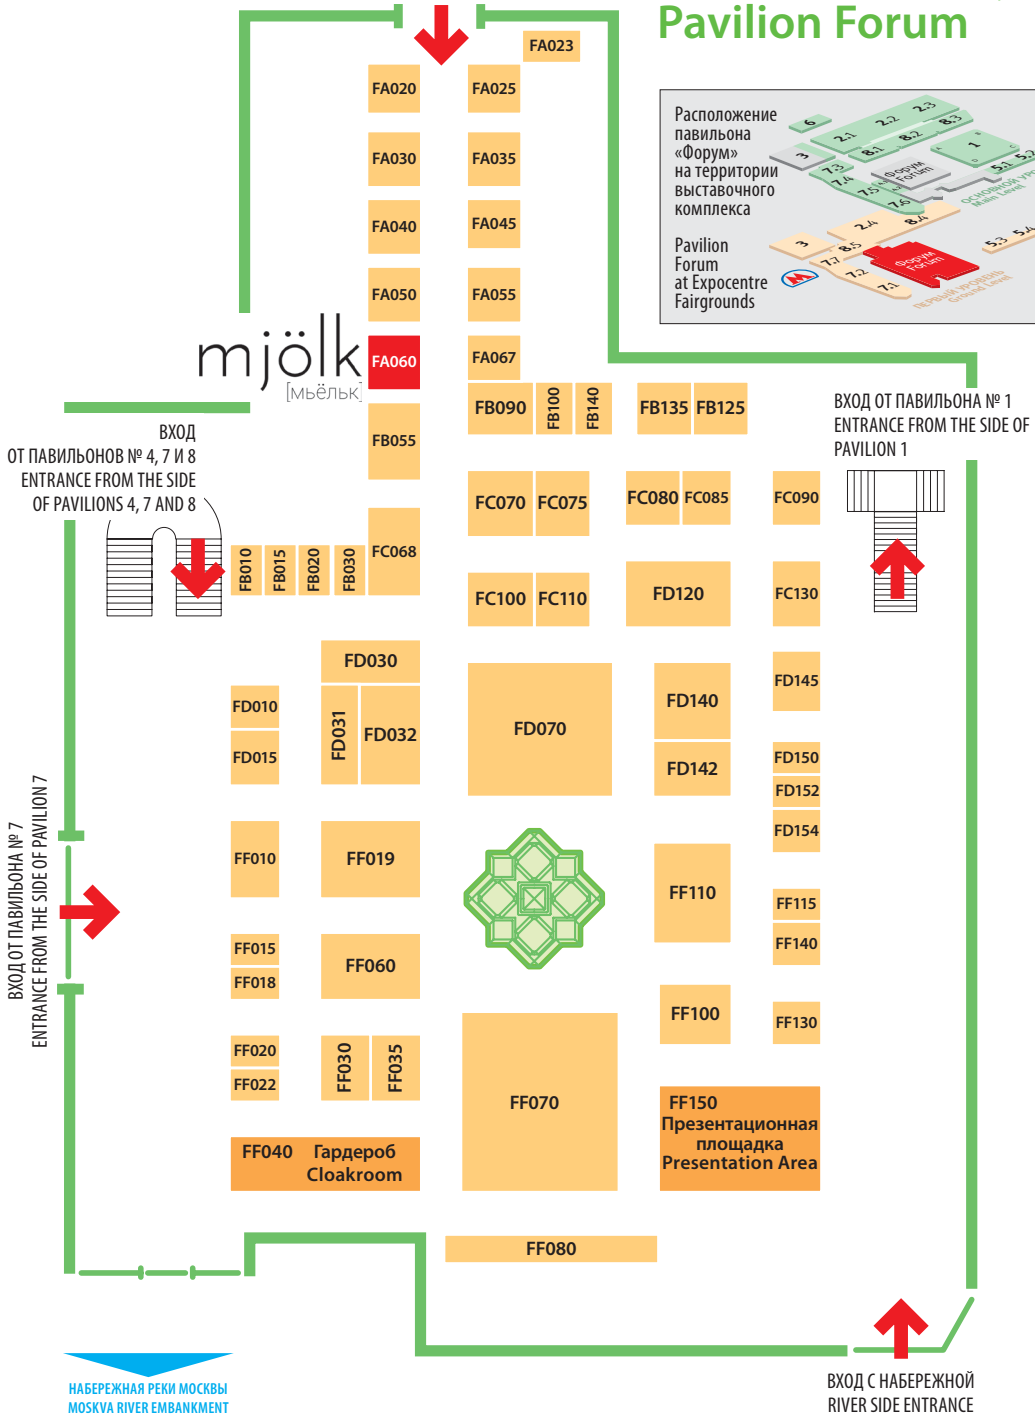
Pavilion Forum

Расположение павильона «Форум» на территории выставочного комплекса

Pavilion Forum at Expocentre Fairgrounds

6
2.1
2.2
2.3
8.1
8.2
8.3
1
3
7.3
7.4
7.5
7.6
Форум Forum
5.1
5.2
Основной уровень Main Level
2.4
8.4
3
7.7
8.5
7.2
7.1
Форум Forum
5.3
5.4
Первый уровень Ground Level

FA023
FA020
FA025
FA030
FA035
FA040
FA045
FA050
FA055
FA060
FA067
mjölk
[мьёльк]
FB090
FB100
FB140
FB135
FB125
FA055
FB055
FC068
FB010
FB015
FB020
FB030
FC070
FC075
FC080
FC085
FC090
FC100
FC110
FD120
FC130
FD030
FD010
FD015
FD031
FD032
FD070
FD140
FD142
FD145
FD150
FD152
FD154
FF010
FF019
FF110
FF115
FF140
FF015
FF018
FF060
FF100
FF130
FF020
FF022
FF030
FF035
FF070
FF150 Презентационная площадка Presentation Area
FF040 Гардероб Cloakroom
FF080

ВХОД ОТ ПАВИЛЬОНОВ № 4, 7 И 8
ENTRANCE FROM THE SIDE OF PAVILIONS 4, 7 AND 8

ВХОД ОТ ПАВИЛЬОНА № 1
ENTRANCE FROM THE SIDE OF PAVILION 1

ВХОД ОТ ПАВИЛЬОНА № 7
ENTRANCE FROM THE SIDE OF PAVILION 7

НАБЕРЕЖНАЯ РЕКИ МОСКВЫ
MOSKVA RIVER EMBANKMENT

ВХОД С НАБЕРЕЖНОЙ
RIVER SIDE ENTRANCE